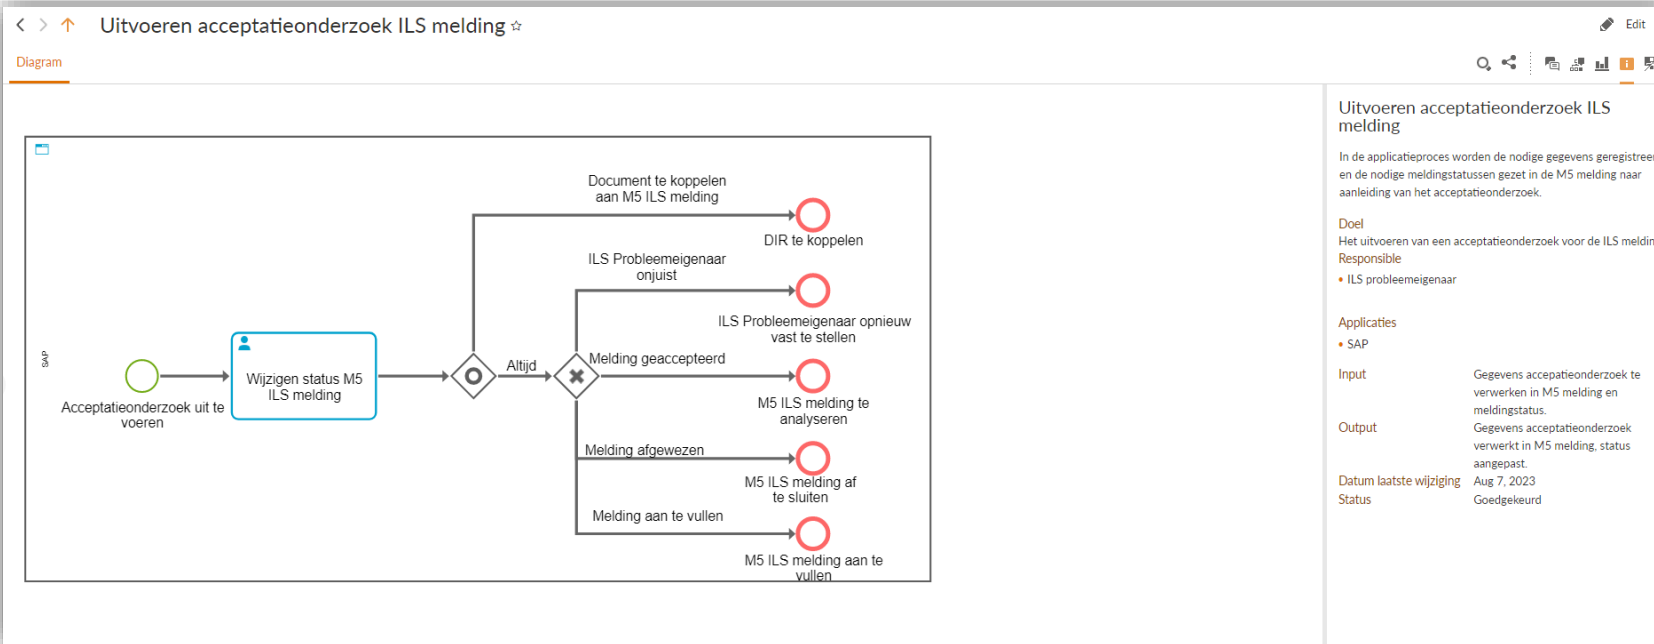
Uitvoeren acceptatieonderzoek ILS melding ☆

Edit

Diagram

SAP

Acceptatieonderzoek uit te voeren

Wijzigen status M5 ILS melding

Altijd

Document te koppelen aan M5 ILS melding

DIR te koppelen

ILS Probleemeigenaar onjuist

ILS Probleemeigenaar opnieuw vast te stellen

Melding geaccepteerd

M5 ILS melding te analyseren

Melding afgewezen

M5 ILS melding af te sluiten

Melding aan te vullen

M5 ILS melding aan te vullen

Uitvoeren acceptatieonderzoek ILS melding

In de applicatieproces worden de nodige gegevens geregistree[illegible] en de nodige meldingstatussen gezet in de M5 melding naar aanleiding van het acceptatieonderzoek.

Doel
Het uitvoeren van een acceptatieonderzoek voor de ILS meldin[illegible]

Responsible
• ILS probleemeigenaar

Applicaties
• SAP

| | |
|---|---|
| Input | Gegevens acceptatieonderzoek te verwerken in M5 melding en meldingstatus. |
| Output | Gegevens acceptatieonderzoek verwerkt in M5 melding, status aangepast. |
| Datum laatste wijziging | Aug 7, 2023 |
| Status | Goedgekeurd |